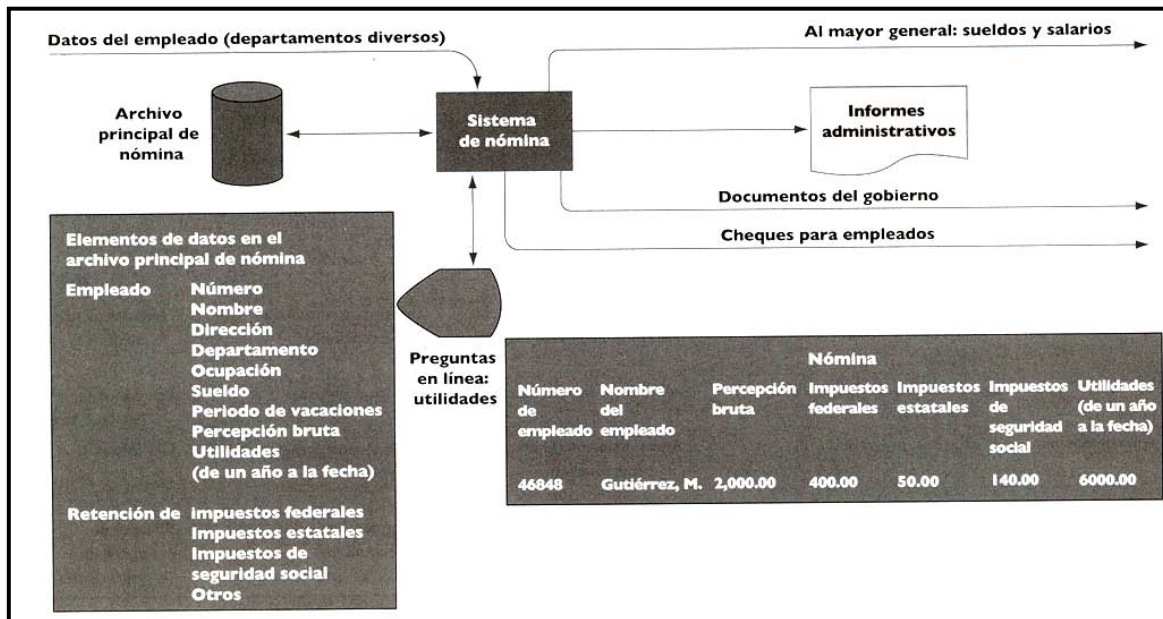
Datos del empleado (departamentos diversos)

Al mayor general: sueldos y salarios

Archivo principal de nómina

Sistema de nómina

Informes administrativos

Documentos del gobierno

Cheques para empleados

Elementos de datos en el archivo principal de nómina

Empleado Número
Nombre
Dirección
Departamento
Ocupación
Sueldo
Periodo de vacaciones
Percepción bruta
Utilidades (de un año a la fecha)

Retención de impuestos federales
Impuestos estatales
Impuestos de seguridad social
Otros

Preguntas en línea: utilidades

Nómina

| Número de empleado | Nombre del empleado | Percepción bruta | Impuestos federales | Impuestos estatales | Impuestos de seguridad social | Utilidades (de un año a la fecha) |
|---|---|---|---|---|---|---|
| 46848 | Gutiérrez, M. | 2,000.00 | 400.00 | 50.00 | 140.00 | 6000.00 |